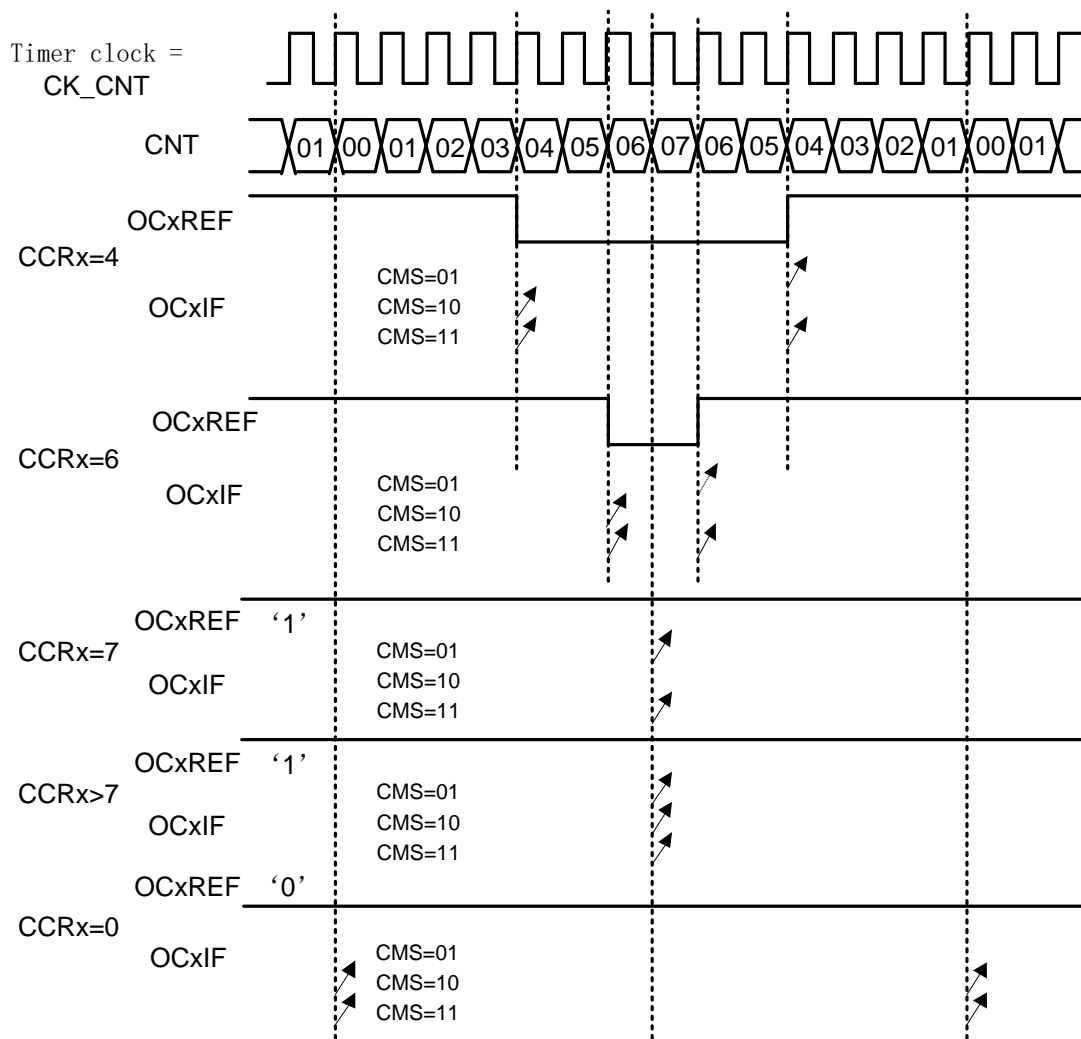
Timer clock = CK_CNT

CNT 01 00 01 02 03 04 05 06 07 06 05 04 03 02 01 00 01

OCxREF
CCRx=4
OCxIF
CMS=01
CMS=10
CMS=11

OCxREF
CCRx=6
OCxIF
CMS=01
CMS=10
CMS=11

OCxREF ‘1’
CCRx=7
OCxIF
CMS=01
CMS=10
CMS=11

OCxREF ‘1’
CCRx>7
OCxIF
CMS=01
CMS=10
CMS=11

OCxREF ‘0’
CCRx=0
OCxIF
CMS=01
CMS=10
CMS=11